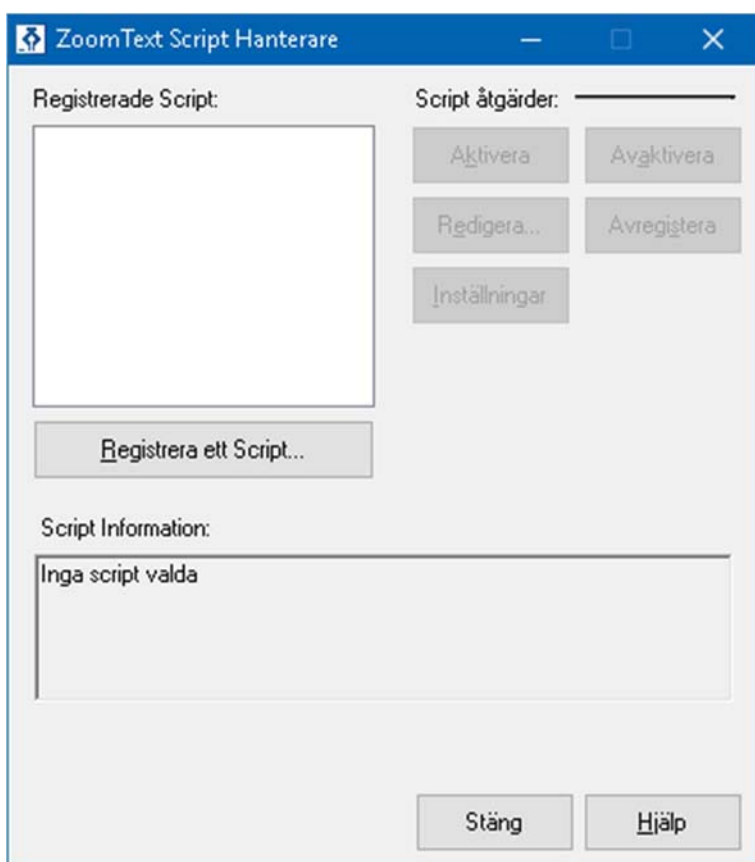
ZoomText Script Hanterare

Registrerade Script:

Script åtgärder:

Aktivera

Avaktivera

Redigera...

Avregistera

Inställningar

Registrera ett Script...

Script Information:

Inga script valda

Stäng

Hjälp